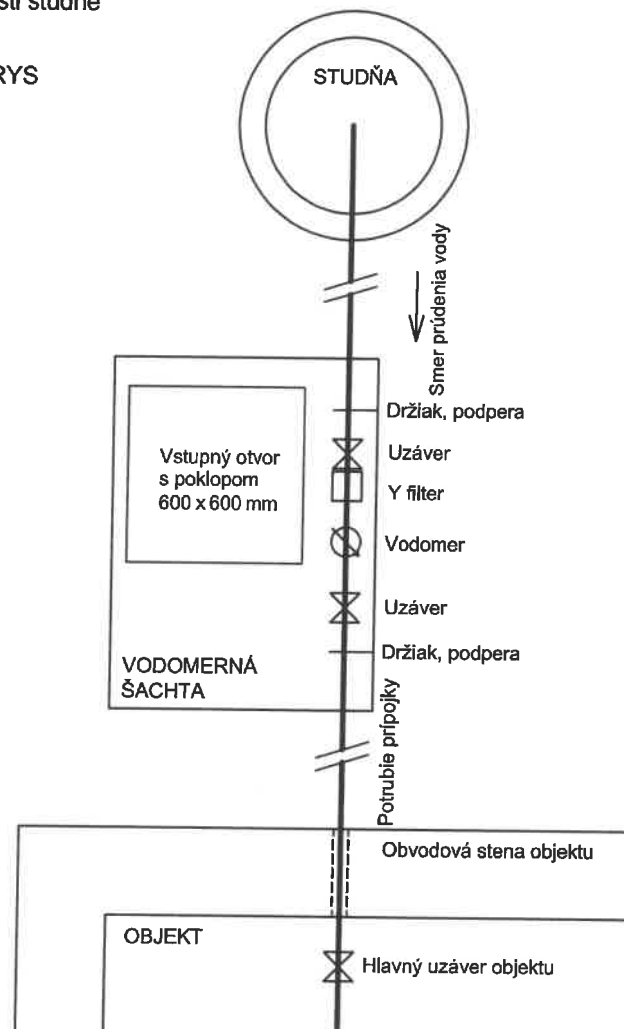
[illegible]sti studne

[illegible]RYS

STUDŇA

Smer prúdenia vody

Držiak, podpera

Vstupný otvor s poklopom 600 x 600 mm

Uzáver

Y filter

Vodomer

Uzáver

Držiak, podpera

VODOMERNÁ ŠACHTA

Potrubie prípojky

Obvodová stena objektu

OBJEKT

Hlavný uzáver objektu